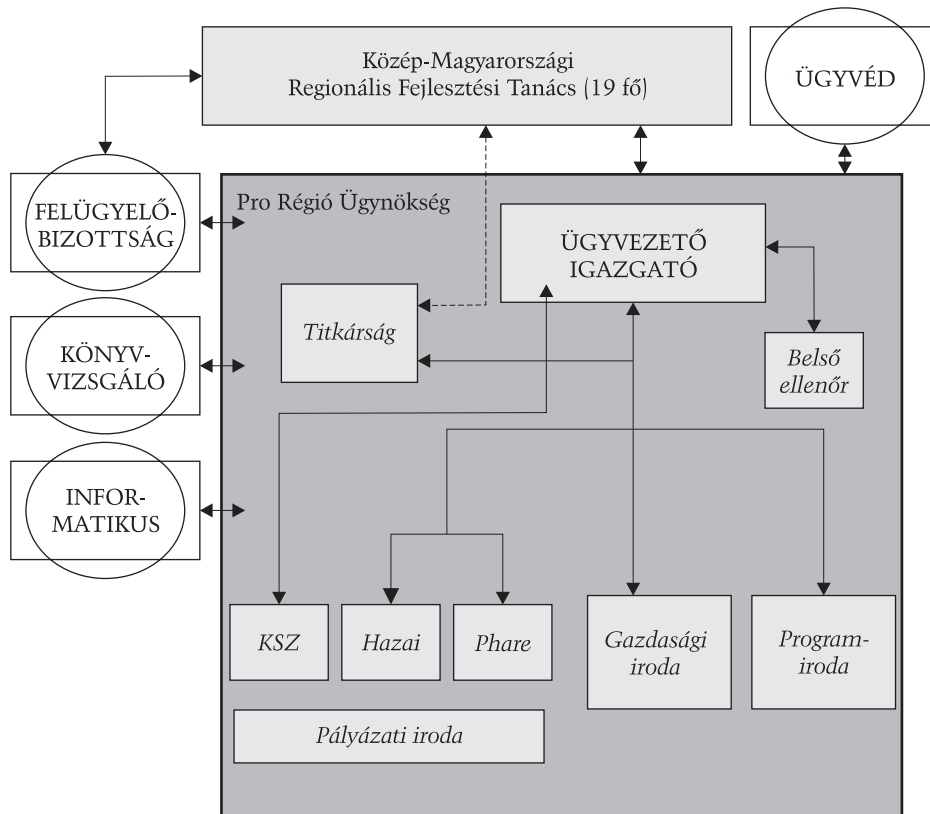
Közép-Magyarországi Regionális Fejlesztési Tanács (19 fő)

ÜGYVÉD

FELÜGYELŐ-BIZOTTSÁG

Pro Régió Ügynökség

ÜGYVEZETŐ IGAZGATÓ

Titkárság

KÖNYV-VIZSGÁLÓ

Belső ellenőr

INFOR-MATIKUS

KSZ

Hazai

Phare

Gazdasági iroda

Program-iroda

Pályázati iroda